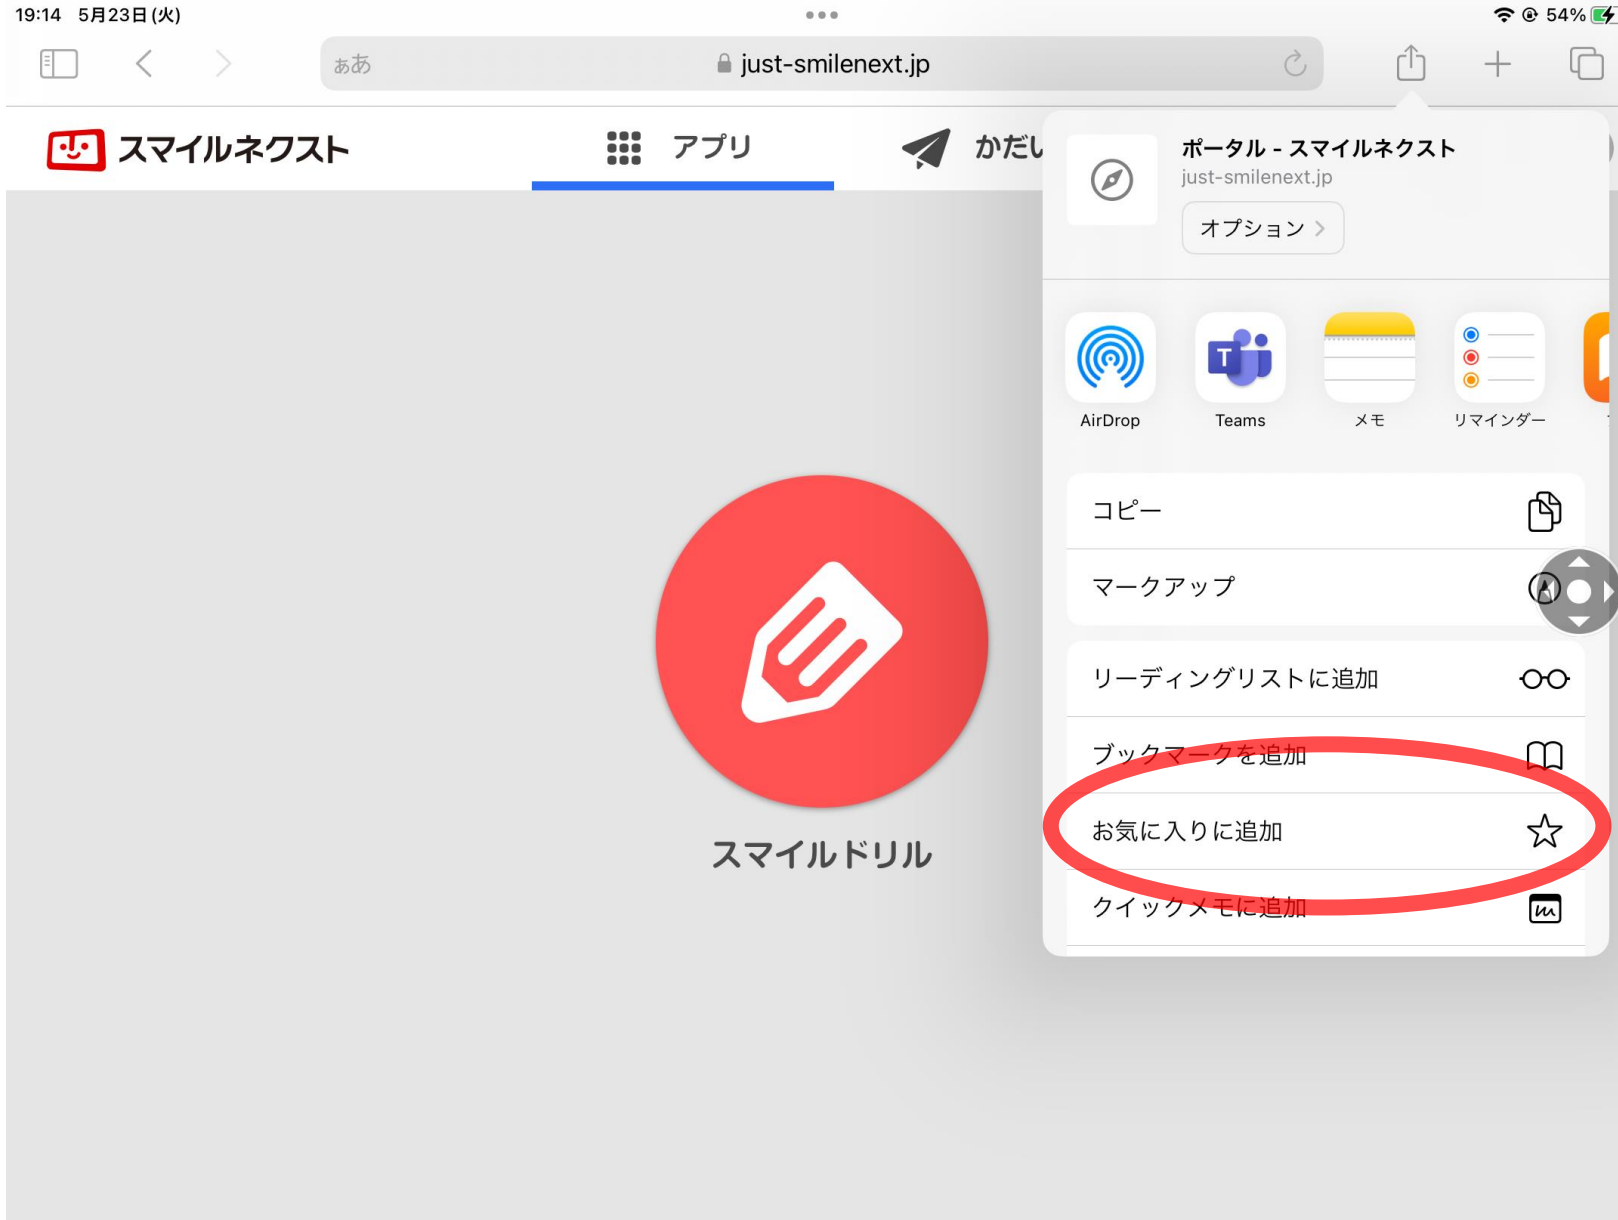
19:14 5月23日 (火)

54%

ああ just-smilenext.jp

スマイルネクスト

アプリ

かだい

ポータル - スマイルネクスト
just-smilenext.jp
オプション >

AirDrop
Teams
メモ
リマインダー

コピー
マークアップ
リーディングリストに追加
ブックマークを追加
お気に入りに追加
クイックメモに追加

スマイルドリル